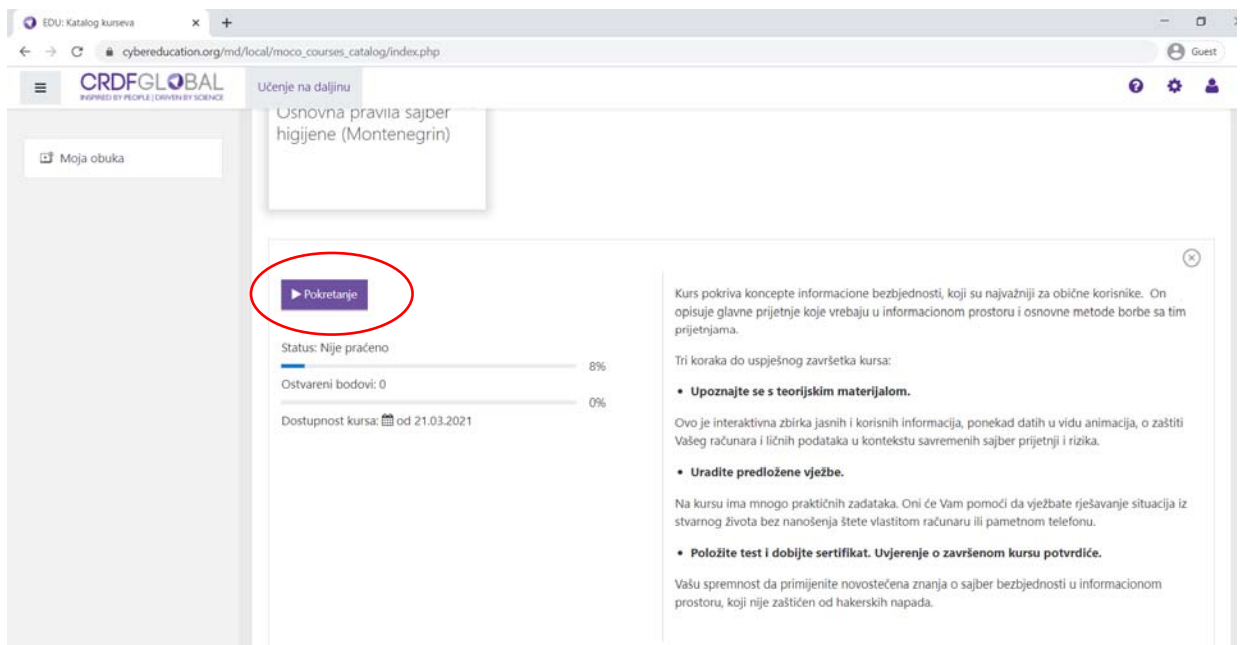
EDU: Katalog kurseva
cybereducation.org/md/local/moco_courses_catalog/index.php
Guest

CRDFGLOBAL
INSPIRED BY PEOPLE | DRIVEN BY SCIENCE
Učenje na daljinu

Moja obuka

Osnovna pravila sajber higijene (Montenegrin)

▶ Pokretanje

Status: Nije praćeno
8%
Ostvareni bodovi: 0
0%
Dostupnost kursa: od 21.03.2021

Kurs pokriva koncepte informacione bezbjednosti, koji su najvažniji za obične korisnike. On opisuje glavne prijetnje koje vrebaju u informacionom prostoru i osnovne metode borbe sa tim prijetnjama.

Tri koraka do uspješnog završetka kursa:

• **Upoznajte se s teorijskim materijalom.**

Ovo je interaktivna zbirka jasnih i korisnih informacija, ponekad datih u vidu animacija, o zaštiti Vašeg računara i ličnih podataka u kontekstu savremenih sajber prijetnji i rizika.

• **Uradite predložene vježbe.**

Na kursu ima mnogo praktičnih zadataka. Oni će Vam pomoći da vježbate rješavanje situacija iz stvarnog života bez nanošenja štete vlastitom računaru ili pametnom telefonu.

• **Položite test i dobijte sertifikat. Uvjerenje o završenom kursu potvrdiće.**

Vašu spremnost da primijenite novostečena znanja o sajber bezbjednosti u informacionom prostoru, koji nije zaštićen od hakerskih napada.